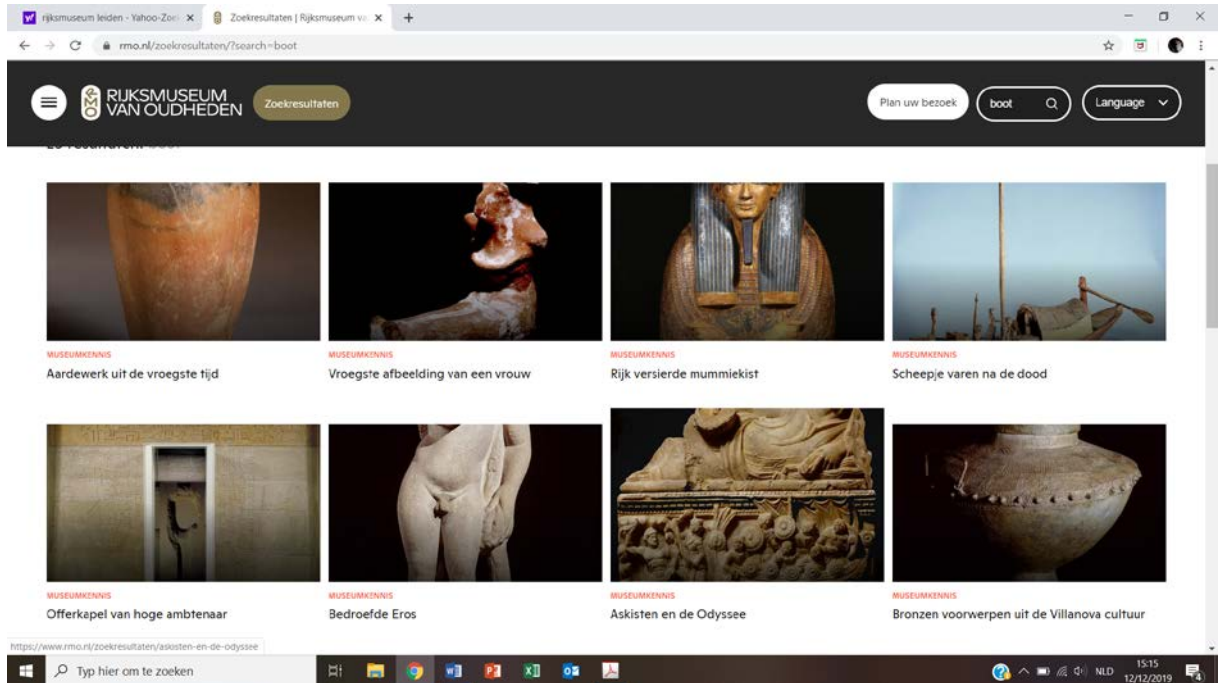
rijksmuseum leiden - Yahoo-Zoe ×
Zoekresultaten | Rijksmuseum va ×
+

rmo.nl/zoekresultaten/?search=boot

RIJKSMUSEUM VAN OUDHEDEN
Zoekresultaten
Plan uw bezoek
boot
Language

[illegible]

MUSEUMKENNIS
Aardewerk uit de vroegste tijd

MUSEUMKENNIS
Vroegste afbeelding van een vrouw

MUSEUMKENNIS
Rijk versierde mummiekist

MUSEUMKENNIS
Scheepje varen na de dood

MUSEUMKENNIS
Offerkapel van hoge ambtenaar

MUSEUMKENNIS
Bedroefde Eros

MUSEUMKENNIS
Askisten en de Odyssee

MUSEUMKENNIS
Bronzen voorwerpen uit de Villanova cultuur

https://www.rmo.nl/zoekresultaten/askisten-en-de-odyssee

Typ hier om te zoeken

NLD 15:15 12/12/2019